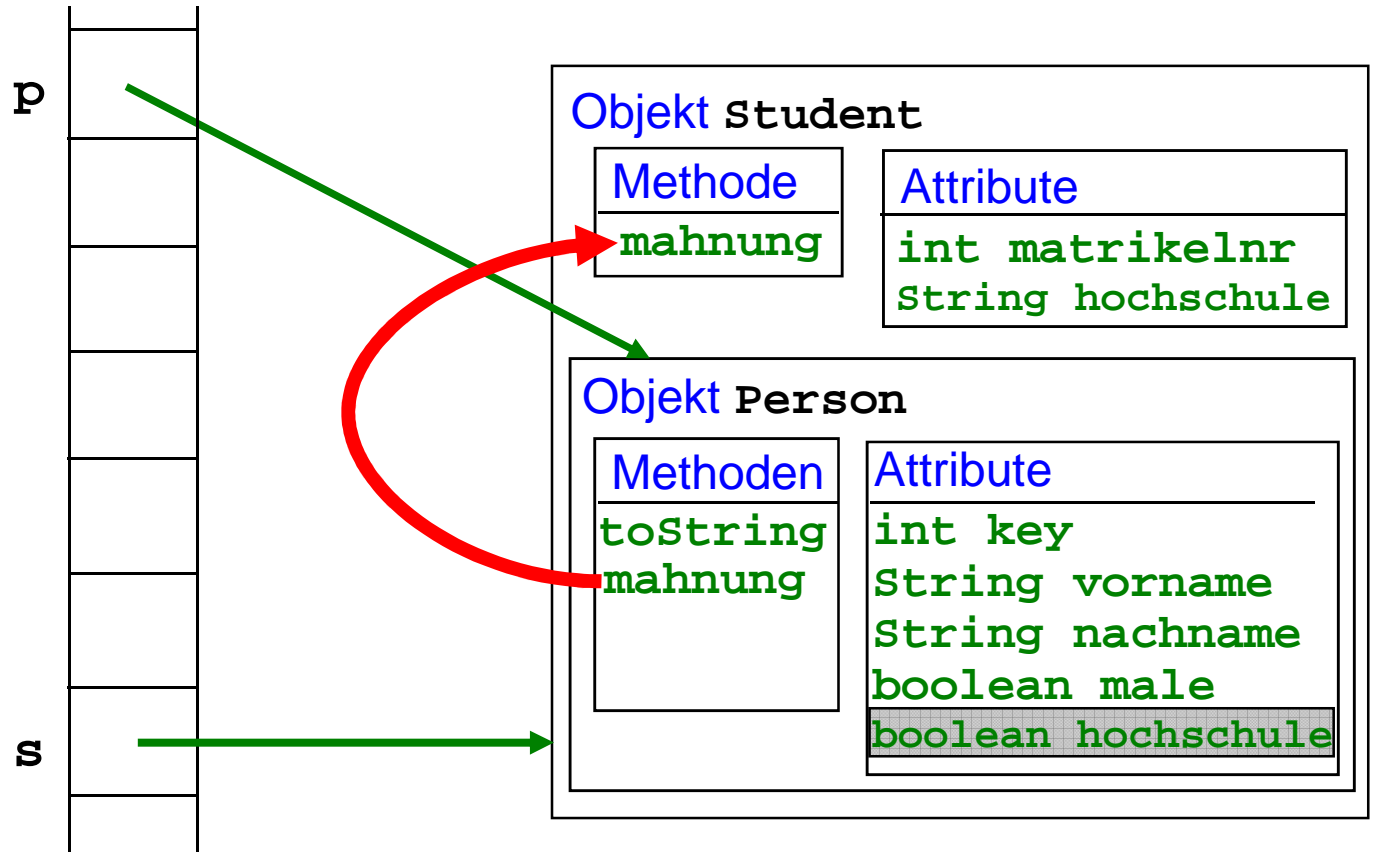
p

s

Objekt Student

Methode
mahnung

Attribute
int matrikelnr
String hochschule

Objekt Person

Methoden
toString
mahnung

Attribute
int key
String vorname
String nachname
boolean male
boolean hochschule